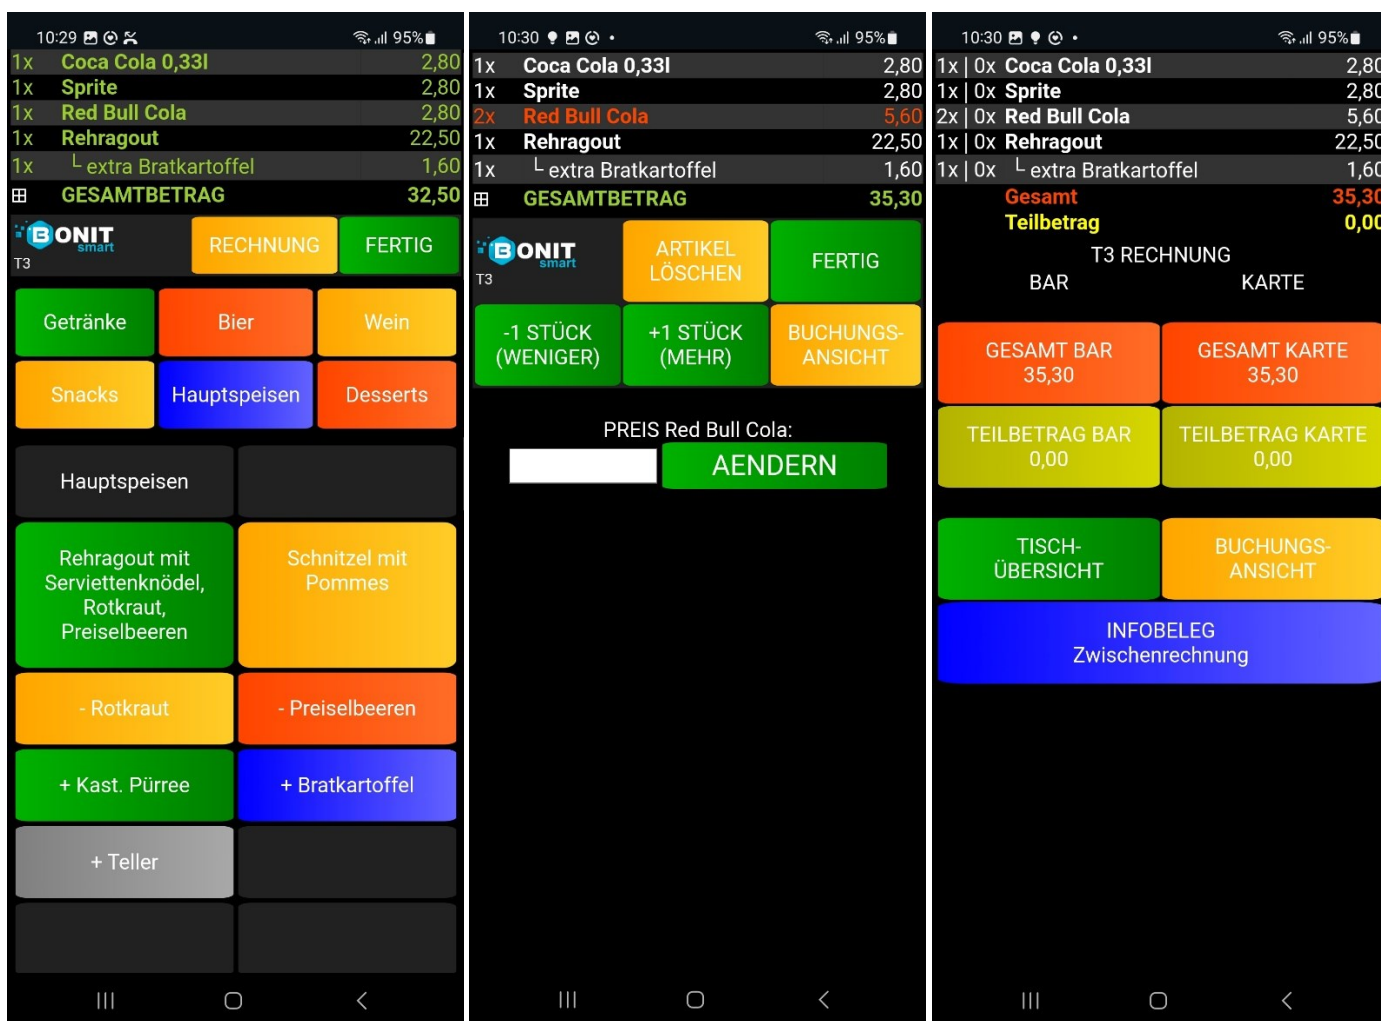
10:29 95%

| | | |
|---|---|---|
| 1x | Coca Cola 0,33l | 2,80 |
| 1x | Sprite | 2,80 |
| 1x | Red Bull Cola | 2,80 |
| 1x | Rehragout | 22,50 |
| 1x | └ extra Bratkartoffel | 1,60 |
| ⊞ | GESAMTBETRAG | 32,50 |

BONIT smart
T3

RECHNUNG
FERTIG

Getränke
Bier
Wein
Snacks
Hauptspeisen
Desserts

Hauptspeisen

Rehragout mit Serviettenknödel, Rotkraut, Preiselbeeren
Schnitzel mit Pommes
- Rotkraut
- Preiselbeeren
+ Kast. Pürree
+ Bratkartoffel
+ Teller

10:30 95%

| | | |
|---|---|---|
| 1x | Coca Cola 0,33l | 2,80 |
| 1x | Sprite | 2,80 |
| 2x | Red Bull Cola | 5,60 |
| 1x | Rehragout | 22,50 |
| 1x | └ extra Bratkartoffel | 1,60 |
| ⊞ | GESAMTBETRAG | 35,30 |

BONIT smart
T3

ARTIKEL LÖSCHEN
FERTIG
-1 STÜCK (WENIGER)
+1 STÜCK (MEHR)
BUCHUNGS-ANSICHT

PREIS Red Bull Cola:
AENDERN

10:30 95%

| | | |
|---|---|---|
| 1x \| 0x | Coca Cola 0,33l | 2,80 |
| 1x \| 0x | Sprite | 2,80 |
| 2x \| 0x | Red Bull Cola | 5,60 |
| 1x \| 0x | Rehragout | 22,50 |
| 1x \| 0x | └ extra Bratkartoffel | 1,60 |
| | Gesamt | 35,30 |
| | Teilbetrag | 0,00 |

T3 RECHNUNG
BAR
KARTE

GESAMT BAR 35,30
GESAMT KARTE 35,30
TEILBETRAG BAR 0,00
TEILBETRAG KARTE 0,00
TISCH-ÜBERSICHT
BUCHUNGS-ANSICHT
INFOBELEG Zwischenrechnung